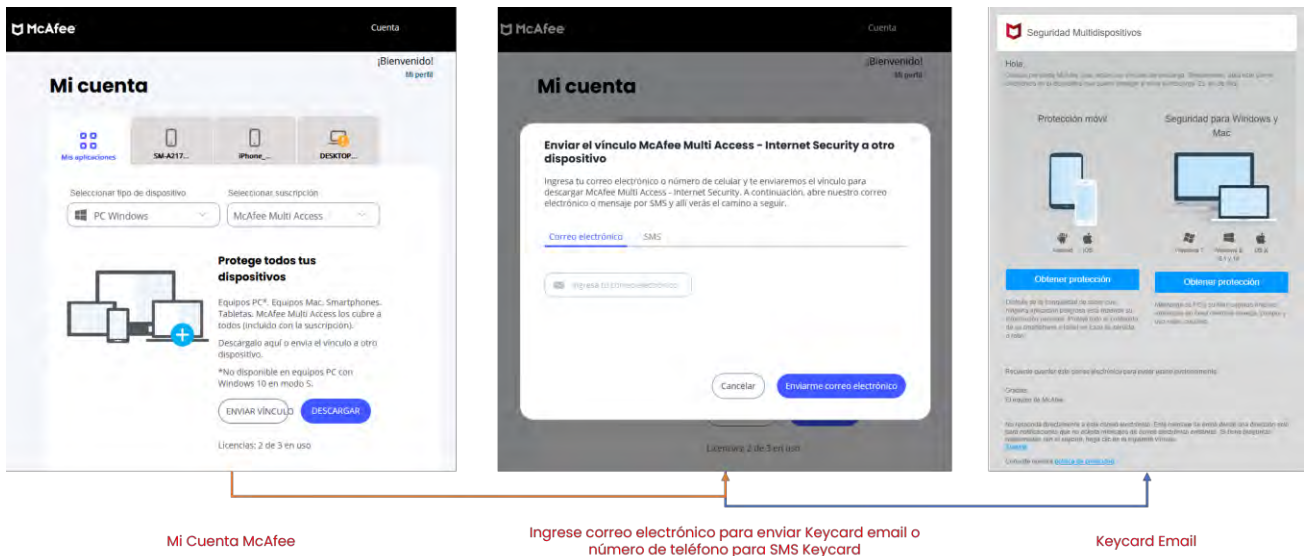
McAfee
Cuenta

¡Bienvenido!
Mi perfil

Mi cuenta

Mis aplicaciones
SM-A217...
iPhone_...
DESKTOP...

Seleccionar tipo de dispositivo
PC Windows
Seleccionar suscripción
McAfee Multi Access

Protege todos tus dispositivos

Equipos PC®, Equipos Mac, Smartphones, Tabletas. McAfee Multi Access los cubre a todos (incluido con la suscripción).

Descárgalo aquí o envía el vínculo a otro dispositivo.

*No disponible en equipos PC con Windows 10 en modo S.

ENVIAR VÍNCULO
DESCARGAR

Licencias: 2 de 3 en uso

McAfee
Cuenta

¡Bienvenido!
Mi perfil

Mi cuenta

Enviar el vínculo McAfee Multi Access - Internet Security a otro dispositivo

Ingresa tu correo electrónico o número de celular y te enviaremos el vínculo para descargar McAfee Multi Access - Internet Security. A continuación, abre nuestro correo electrónico o mensaje por SMS y allí verás el camino a seguir.

Correo electrónico
SMS

Ingresa tu correo electrónico

Cancelar
Enviarme correo electrónico

Licencias: 2 de 3 en uso

Seguridad Multidispositivos

Hola,
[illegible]

Protección móvil
Seguridad para Windows y Mac

Android
iOS
Windows 7
Windows 8, 8.1 y 10
OS X

Obtener protección
Obtener protección

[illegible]

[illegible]

Recuerde guardar este correo electrónico para evitar perder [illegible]

Gracias,
El equipo de McAfee

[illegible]

Consulte nuestra política de privacidad

Mi Cuenta McAfee

Ingrese correo electrónico para enviar Keycard email o número de teléfono para SMS Keycard

Keycard Email